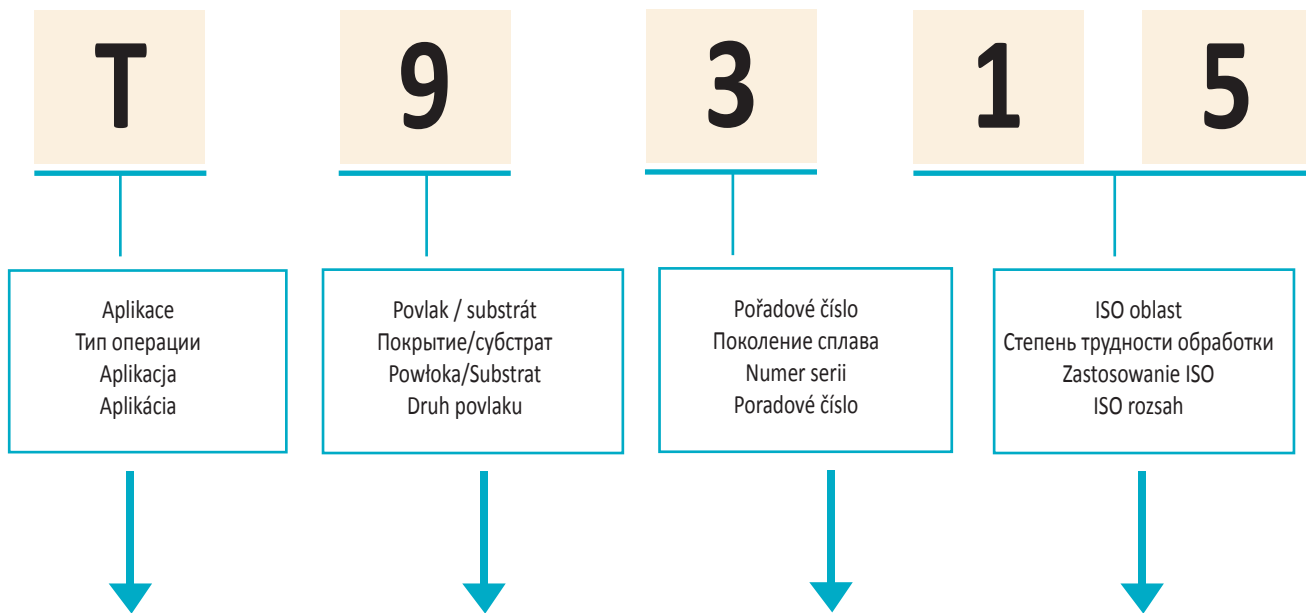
T

9

3

1

5

Aplikace
Тип операции
Aplikacja
Aplikácia

Povlak / substrát
Покрытие/субстрат
Powłoka/Substrat
Druh povlaku

Pořadové číslo
Поколение сплава
Numer serii
Poradové číslo

ISO oblast
Степень трудности обработки
Zastosowanie ISO
ISO rozsah